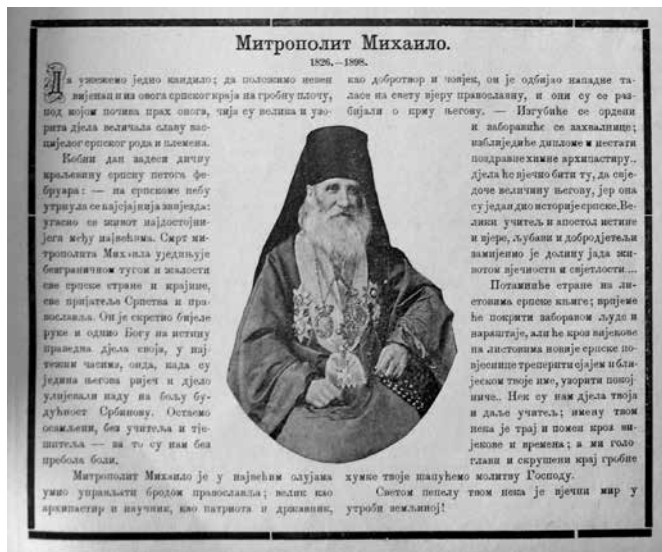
Митрополит Михаило.

1826.—1898.

Да уњежемо једно кандило; да положимо нежан вијенац и из овога српског краја на гробну плочу, под којом почива прах онога, чија су велика и узорита дјела величала славу васцијелог српског рода и племена.

Кобни дан задеси дичну краљевину српску петога фебруара: — на српскоме небу утрнула се најсјајнија звијезда: угасио се живот најдостојнијега међу највећима. Смрт митрополита Михаила уједињује безграничном тугом и жалости све српске стране и крајине, све пријатеље Српства и православља. Он је скрстио бијеле руке и одмио Богу на истину праведна дјела своја, у најтежим часима, онда, када су једина његова ријеч и дјело улијевали наду на бољу будућност Србинову. Остасмо осамљени, без учитеља и тјешитеља — за то су нам беа пребола боли.

као добротвор и човјек, он је одбијао нападне таласе на свету вјеру православну, и они су се разбијали о кршу његову. — Изгубиће се ордени и заборавиће се захвалнице; наблиједиће дипломе и нестати поздравне химне архипастиру.. дјела ће вјечно бити ту, да сједоче величину његову, јер она су један дио историје српске. Велики учитељ и апостол истине и вјере, љубави и добродјетељи замијењо је долину јада животом вјечности и свјетлости...

Потамниће стране на листовима српске књиге; вријеме ће покрити забораном људе и нараштаје, али ће кроз вијекове на листовима новије српске повјеснице треперити сјајем ублијеском твоје име, узорити поглавниче. Нек су нам дјела твоја и даље учитељ; имену твом пева је трај и помен кроз вијекове и времена; а ми гологлави и скрушени крај гробие

Митрополит Михаило је у највећим олујама умио управљати бродом православља; велик као архипастир и научник, као патриота и државник,

химне твоје шапућемо молитву Господу.

Светом пепелу твом нека је вјечни мир у утроби земљиној!